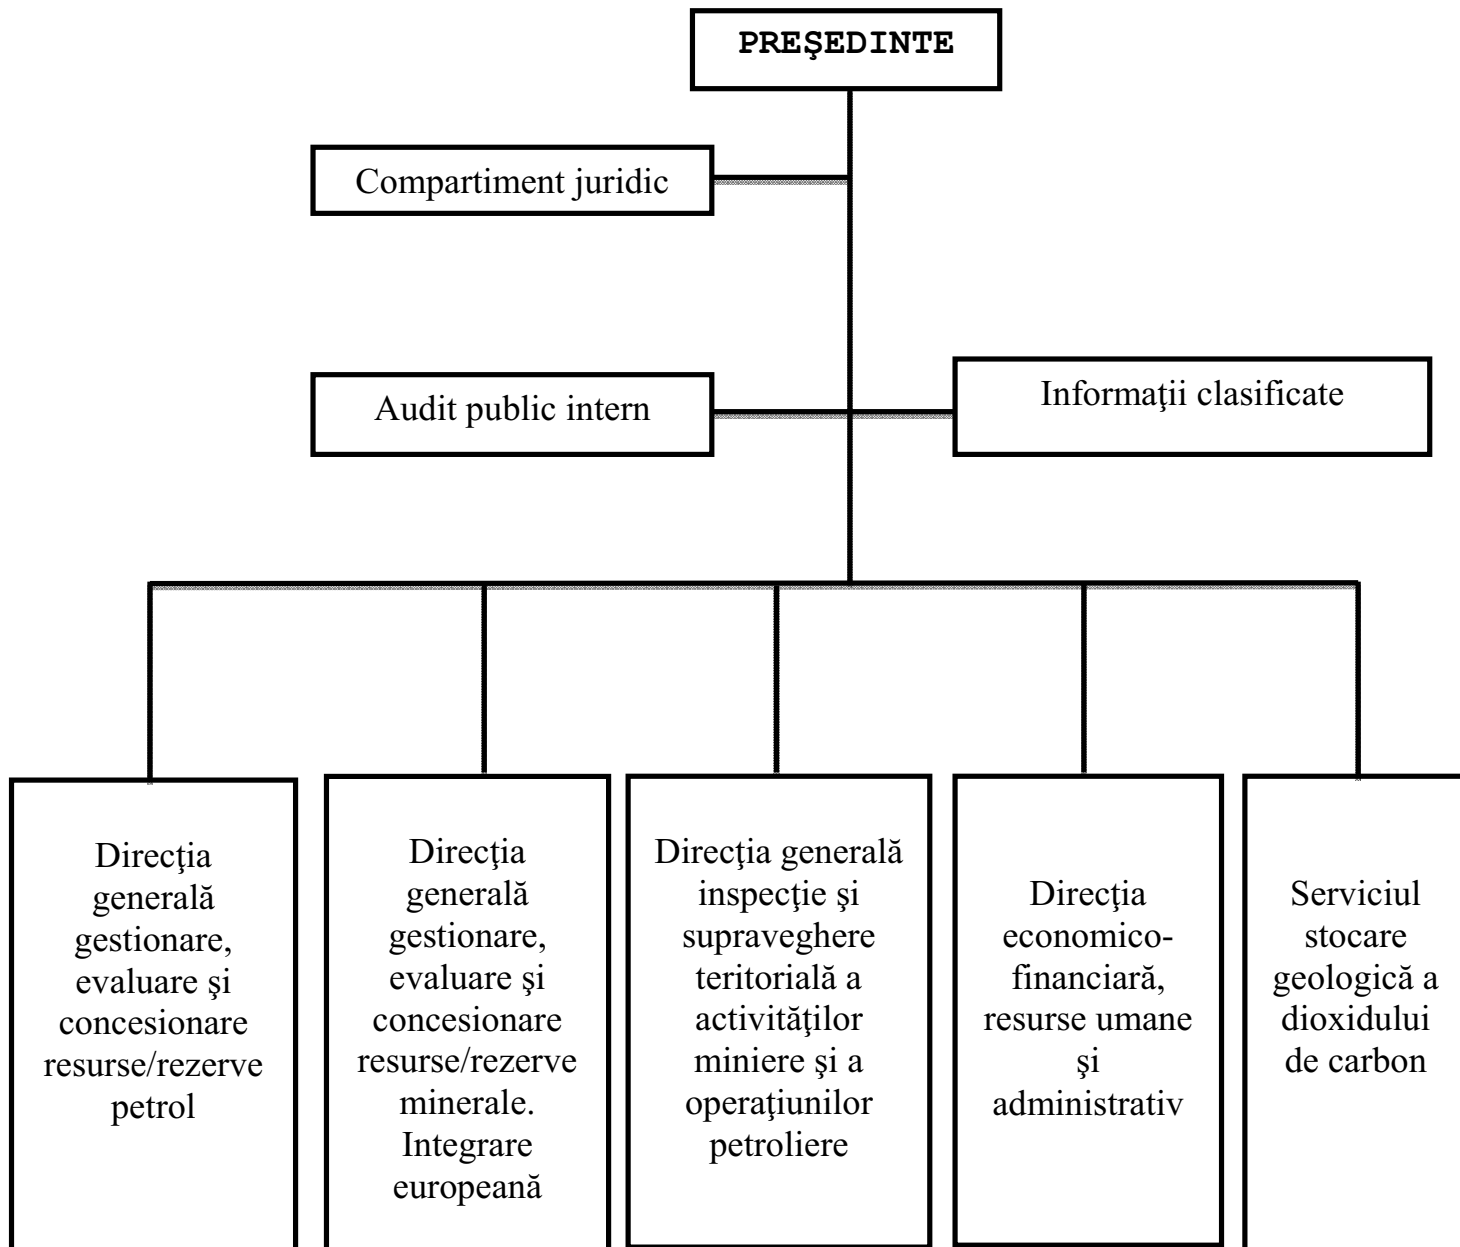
PREŞEDINTE

Compartiment juridic

Audit public intern

Informaţii clasificate

Direcţia generală gestionare, evaluare şi concesionare resurse/rezerve petrol

Direcţia generală gestionare, evaluare şi concesionare resurse/rezerve minerale. Integrare europeană

Direcţia generală inspecţie şi supraveghere teritorială a activităţilor miniere şi a operaţiunilor petroliere

Direcţia economico-financiară, resurse umane şi administrativ

Serviciul stocare geologică a dioxidului de carbon